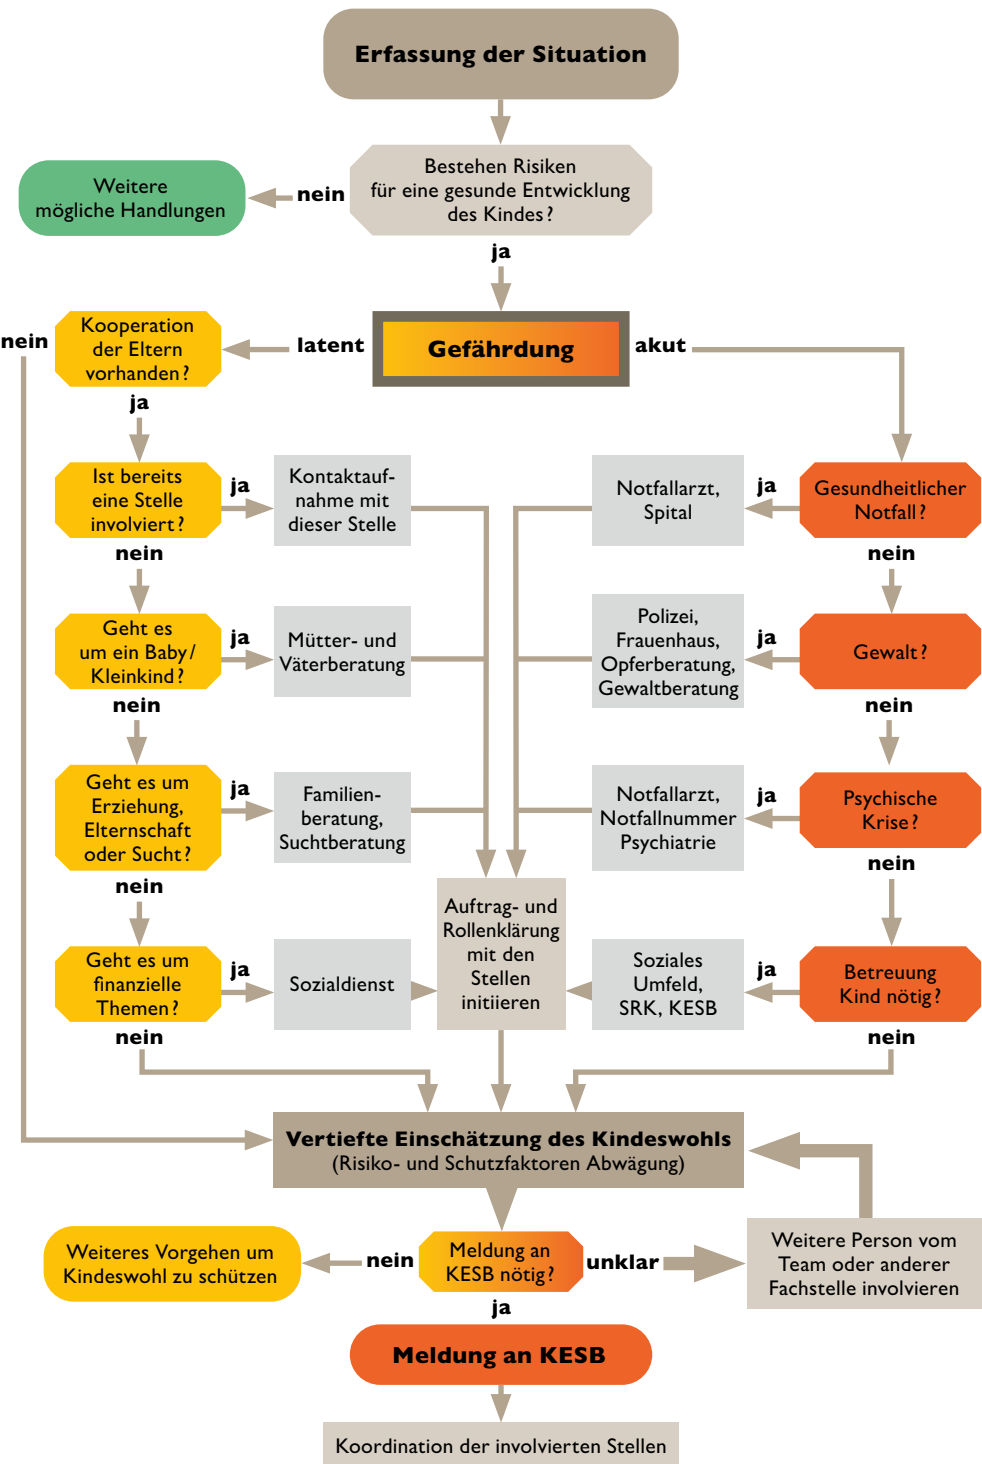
Erfassung der Situation

Weitere mögliche Handlungen

nein

Bestehen Risiken für eine gesunde Entwicklung des Kindes?

ja

nein

Kooperation der Eltern vorhanden?

latent

Gefährdung

akut

ja

Ist bereits eine Stelle involviert?

ja

Kontaktaufnahme mit dieser Stelle

Notfallarzt, Spital

ja

Gesundheitlicher Notfall?

nein

nein

Geht es um ein Baby/ Kleinkind?

ja

Mütter- und Väterberatung

Polizei, Frauenhaus, Opferberatung, Gewaltberatung

ja

Gewalt?

nein

nein

Geht es um Erziehung, Elternschaft oder Sucht?

ja

Familienberatung, Suchtberatung

Notfallarzt, Notfallnummer Psychiatrie

ja

Psychische Krise?

nein

nein

Auftrag- und Rollenklärung mit den Stellen initiieren

Geht es um finanzielle Themen?

ja

Sozialdienst

Soziales Umfeld, SRK, KESB

ja

Betreuung Kind nötig?

nein

nein

Vertiefte Einschätzung des Kindeswohls
(Risiko- und Schutzfaktoren Abwägung)

Weiteres Vorgehen um Kindeswohl zu schützen

nein

Meldung an KESB nötig?

unklar

Weitere Person vom Team oder anderer Fachstelle involvieren

ja

Meldung an KESB

Koordination der involvierten Stellen